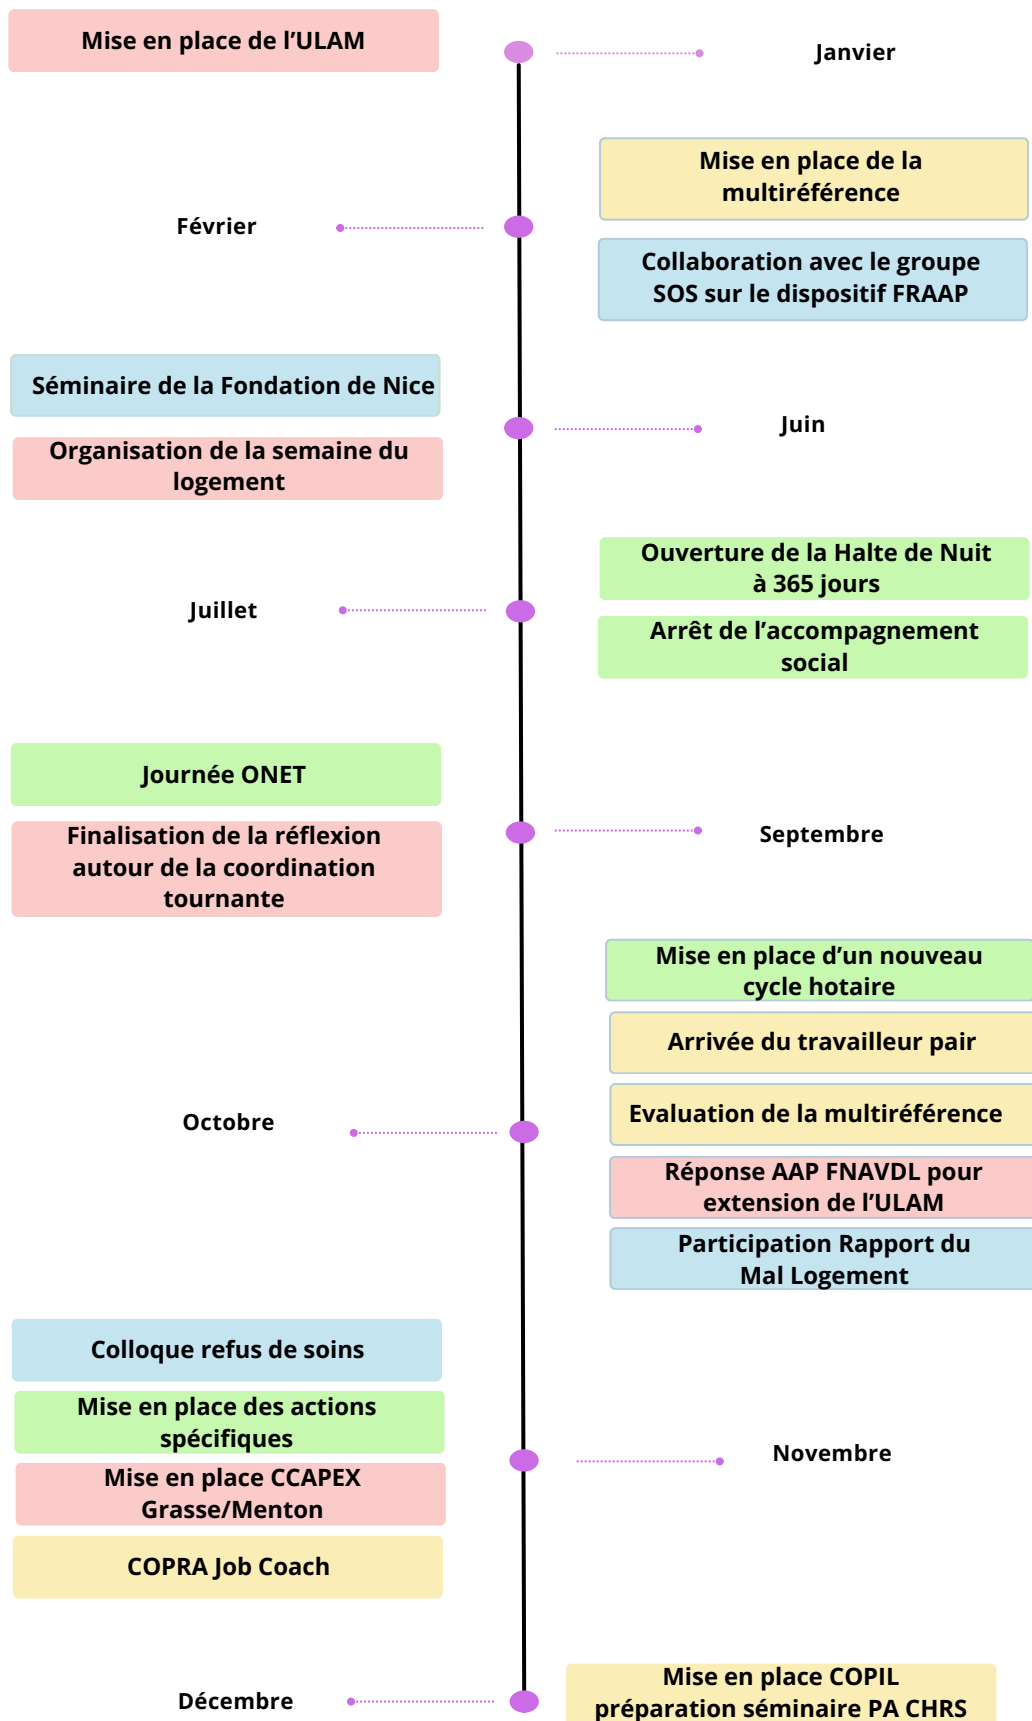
Mise en place de l'ULAM

Janvier

Mise en place de la multiréférence

Février

Collaboration avec le groupe SOS sur le dispositif FRAAP

Séminaire de la Fondation de Nice

Juin

Organisation de la semaine du logement

Ouverture de la Halte de Nuit à 365 jours

Juillet

Arrêt de l'accompagnement social

Journée ONET

Septembre

Finalisation de la réflexion autour de la coordination tournante

Mise en place d'un nouveau cycle hotaire

Arrivée du travailleur pair

Octobre

Evaluation de la multiréférence

Réponse AAP FNAVDL pour extension de l'ULAM

Participation Rapport du Mal Logement

Colloque refus de soins

Mise en place des actions spécifiques

Novembre

Mise en place CCAPEX Grasse/Menton

COPRA Job Coach

Mise en place COPIL préparation séminaire PA CHRS

Décembre